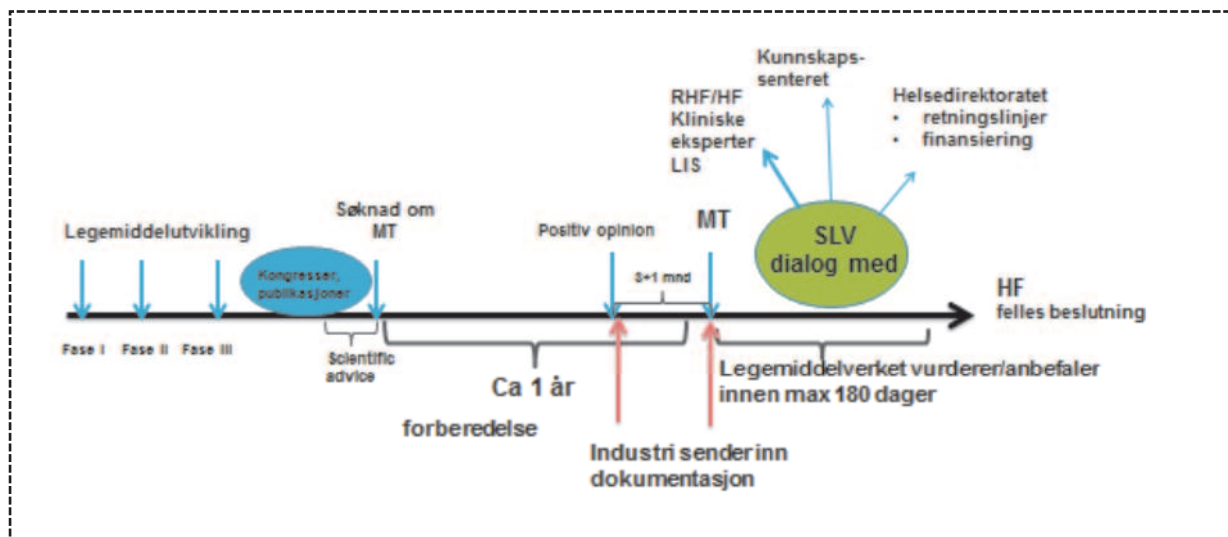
Kunnskapssenteret

RHF/HF
Kliniske eksperter
LIS

Helsedirektoratet
• retningslinjer
• finansiering

Legemiddelutvikling

Søknad om MT

Positiv opinion

MT

SLV dialog med

Kongresser, publikasjoner

3+1 mnd

HF
felles beslutning

Fase I   Fase II   Fase III

Scientific advice

Ca 1 år

Legemiddelverket vurderer/anbefaler innen max 180 dager

forberedelse

Industri sender inn dokumentasjon